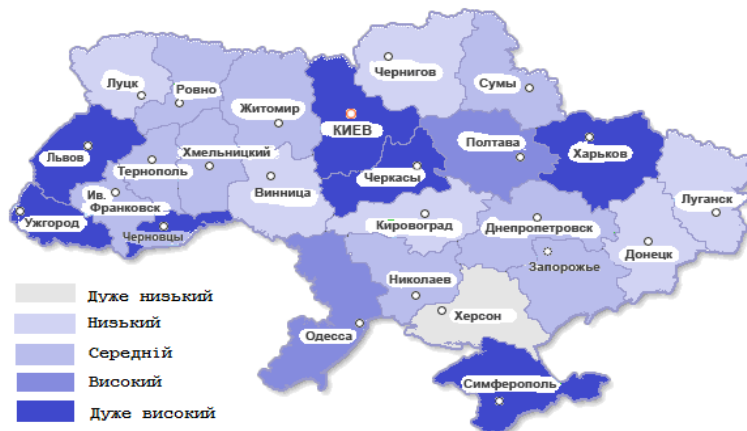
Луцк
Ровно
Житомир
Чернигов
Сумы
КИЕВ
Львов
Тернополь
Хмельницкий
Полтава
Харьков
Ив. Франковск
Винница
Черкасы
Ужгород
Черновцы
Кировоград
Днепропетровск
Луганск
Донецк
Запорожье
Николаев
Херсон
Одесса
Симферополь

Дуже низький
Низький
Середній
Високий
Дуже високий